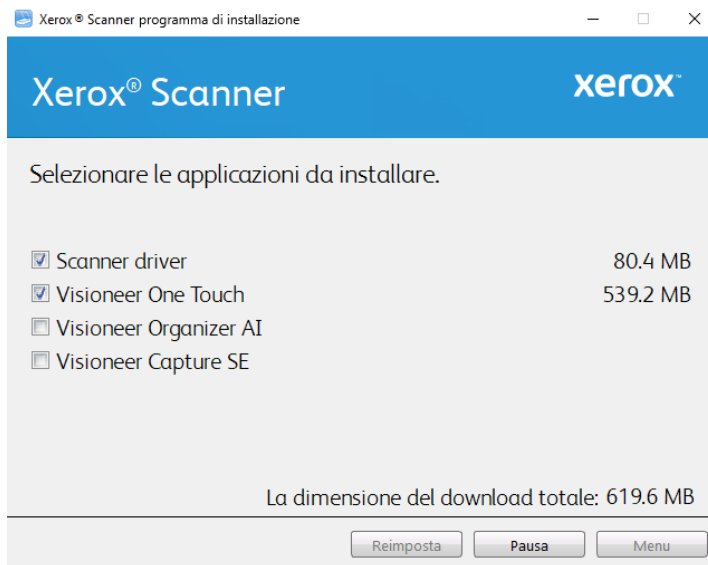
Xerox ® Scanner programma di installazione

Xerox® Scanner

xerox

Selezionare le applicazioni da installare.

| | |
|---|---|
| ☑ Scanner driver | 80.4 MB |
| ☑ Visioneer One Touch | 539.2 MB |
| ☐ Visioneer Organizer AI | |
| ☐ Visioneer Capture SE | |

La dimensione del download totale: 619.6 MB

Reimposta Pausa Menu